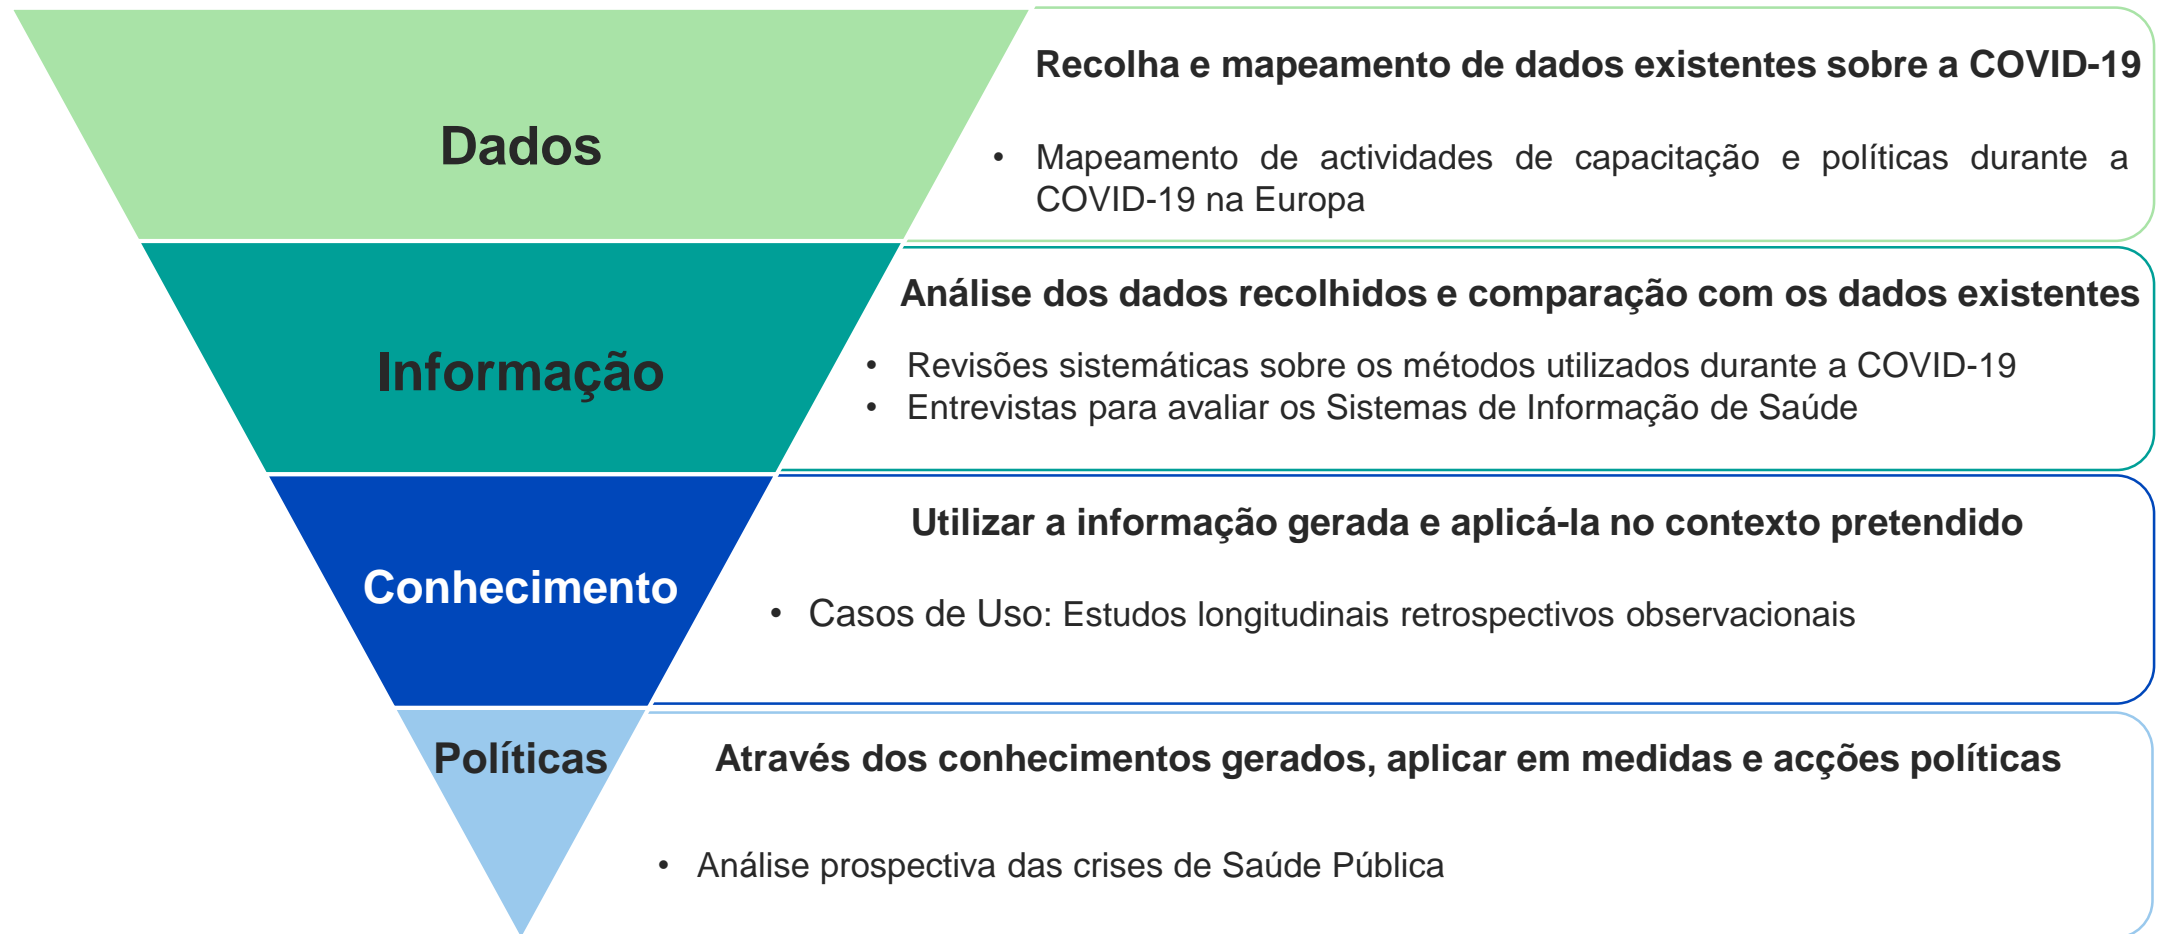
Dados

Recolha e mapeamento de dados existentes sobre a COVID-19

• Mapeamento de actividades de capacitação e políticas durante a COVID-19 na Europa

Informação

Análise dos dados recolhidos e comparação com os dados existentes

• Revisões sistemáticas sobre os métodos utilizados durante a COVID-19
• Entrevistas para avaliar os Sistemas de Informação de Saúde

Conhecimento

Utilizar a informação gerada e aplicá-la no contexto pretendido

• Casos de Uso: Estudos longitudinais retrospectivos observacionais

Políticas

Através dos conhecimentos gerados, aplicar em medidas e acções políticas

• Análise prospectiva das crises de Saúde Pública